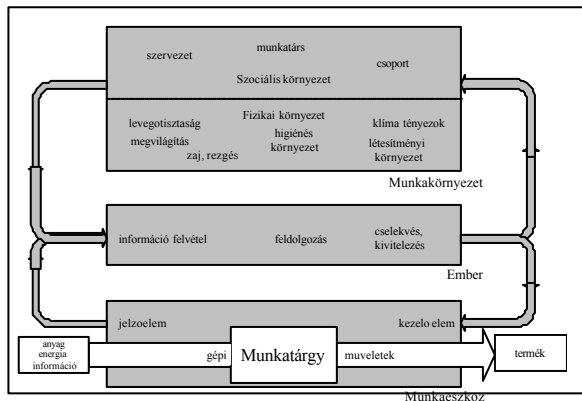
szervezet

munkatárs

csoport

Szociális környezet

levegotisztaság

Fizikai környezet

klíma tényezok

megvilágítás

higiénés környezet

zaj, rezgés

létesítményi környezet

Munkakörnyezet

információ felvétel

feldolgozás

cselekvés, kivitelezés

Ember

jelzoelem

kezelo elem

anyag energia információ

gépi

Munkatárgy

muveletek

termék

Munkaeszköz